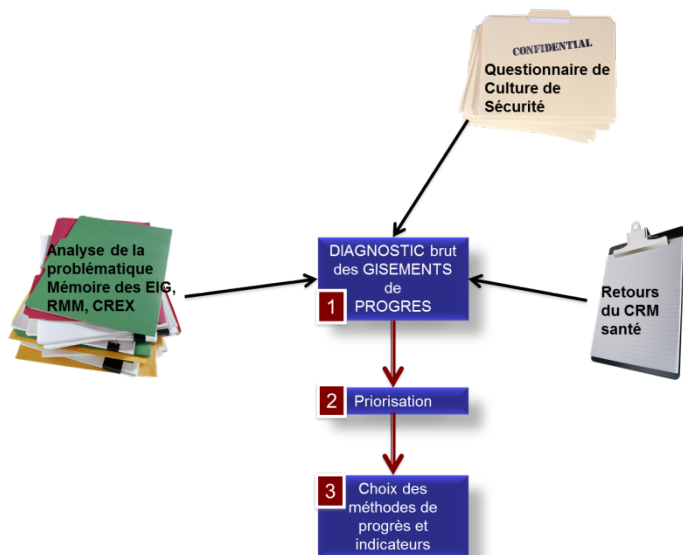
CONFIDENTIAL

Questionnaire de Culture de Sécurité

Analyse de la problématique Mémoire des EIG, RMM, CREX

DIAGNOSTIC brut des GISEMENTS de PROGRES

1

Retours du CRM santé

2 Priorisation

3 Choix des méthodes de progrès et indicateurs